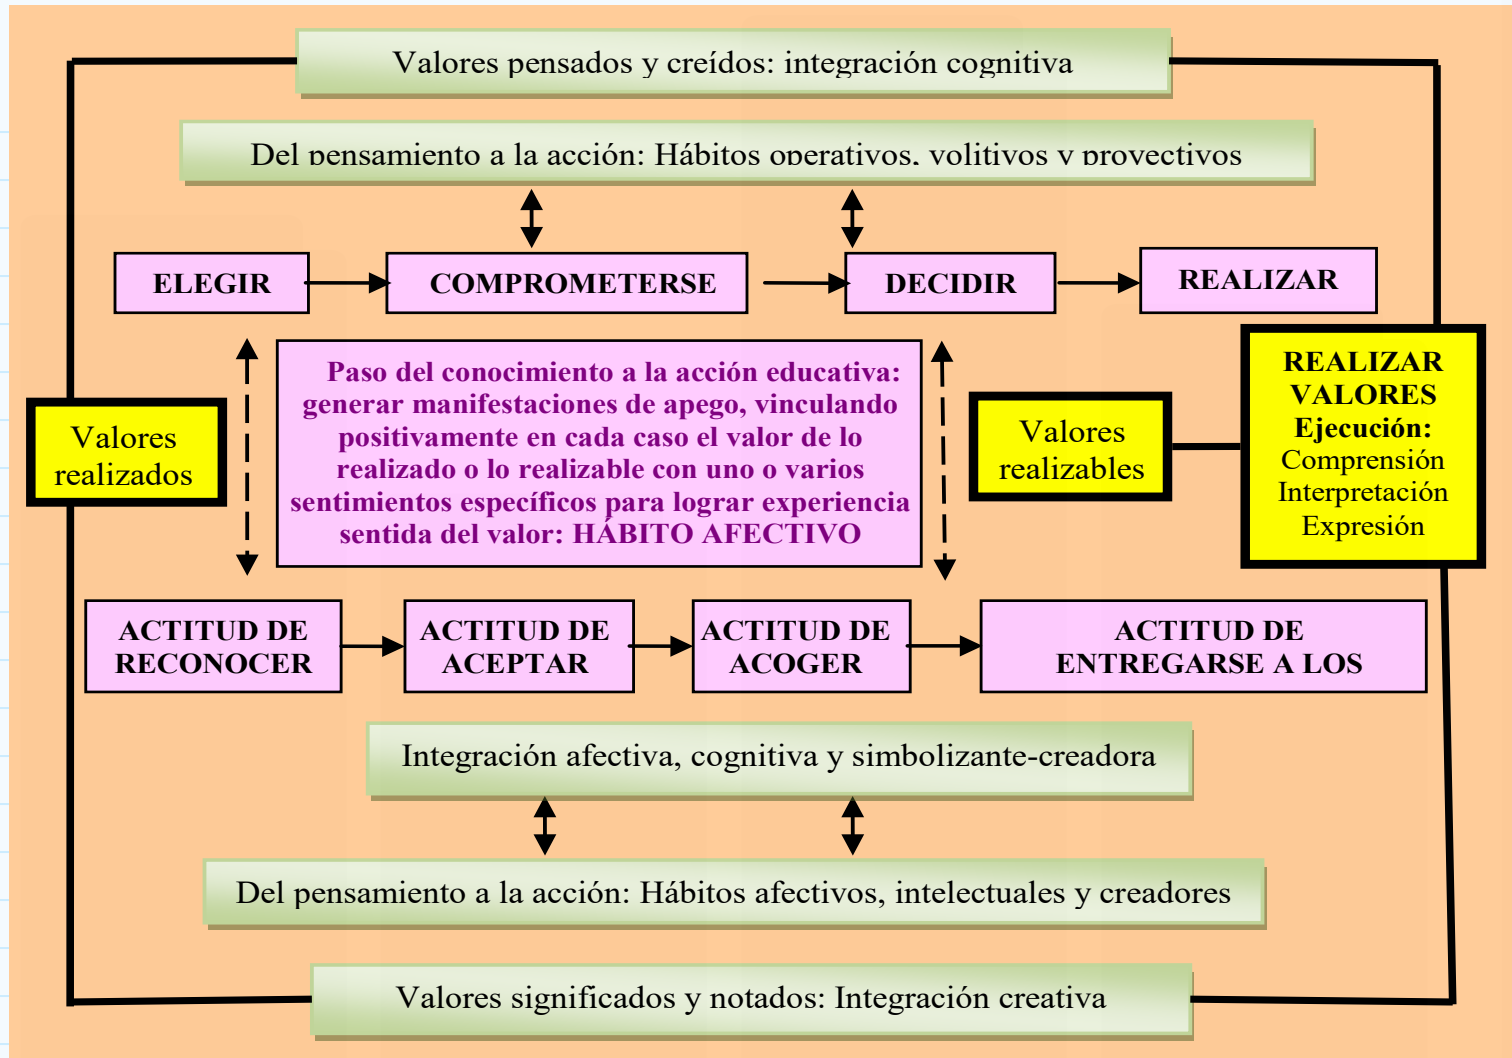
Valores pensados y creídos: integración cognitiva

Del pensamiento a la acción: Hábitos operativos, volitivos y proyectivos

ELEGIR

COMPROMETERSE

DECIDIR

REALIZAR

Valores realizados

Paso del conocimiento a la acción educativa: generar manifestaciones de apego, vinculando positivamente en cada caso el valor de lo realizado o lo realizable con uno o varios sentimientos específicos para lograr experiencia sentida del valor: HÁBITO AFECTIVO

Valores realizables

REALIZAR VALORES
Ejecución:
Comprensión
Interpretación
Expresión

ACTITUD DE RECONOCER

ACTITUD DE ACEPTAR

ACTITUD DE ACOGER

ACTITUD DE ENTREGARSE A LOS

Integración afectiva, cognitiva y simbolizante-creadora

Del pensamiento a la acción: Hábitos afectivos, intelectuales y creadores

Valores significados y notados: Integración creativa